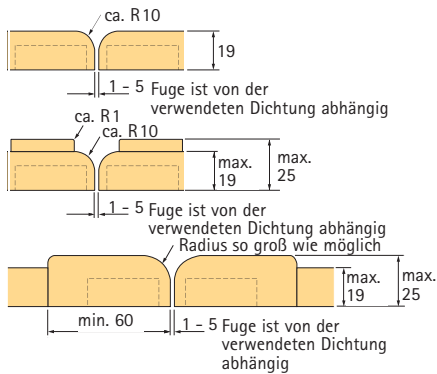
ca. R10

19

1 - 5 Fuge ist von der verwendeten Dichtung abhängig

ca. R1
ca. R10

max. 19

max. 25

1 - 5 Fuge ist von der verwendeten Dichtung abhängig

Radius so groß wie möglich

max. 19

max. 25

min. 60

1 - 5 Fuge ist von der verwendeten Dichtung abhängig